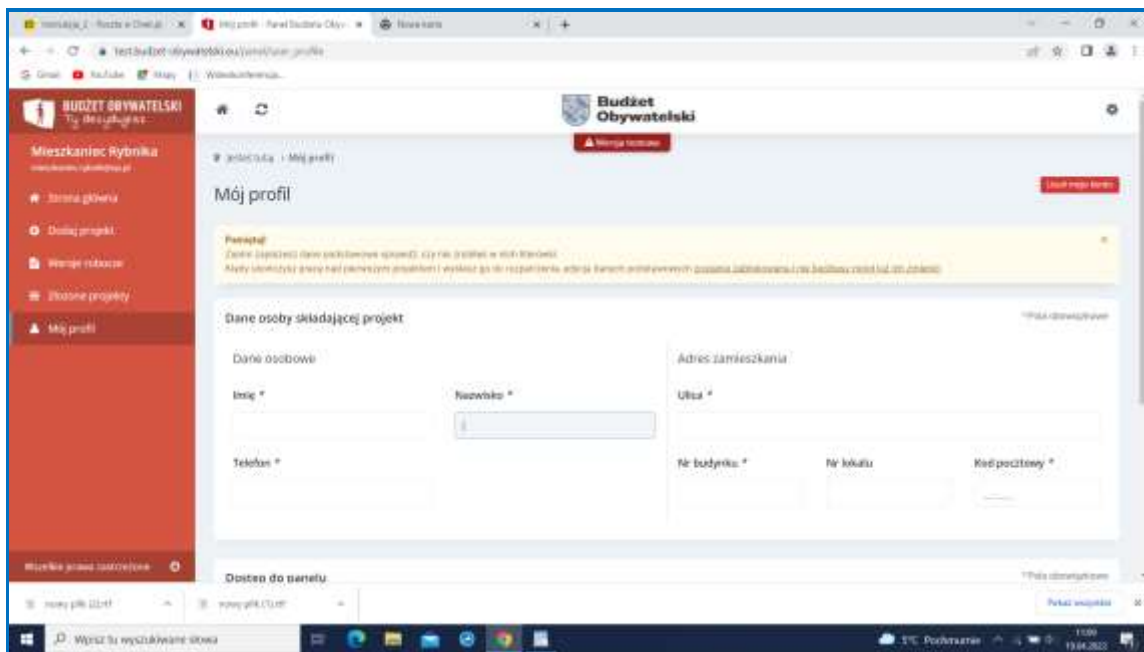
Mój profil - Panel Budżetu Oby... Nowa karta

test.budzet-obywatelski.eu/panel/user_profile

Gmail YouTube Mapy Wideokonferencja

BUDŻET OBYWATELSKI

Mieszkaniec Rybnika

Strona główna

Dodaj projekt

Wersje robocze

Złożone projekty

Mój profil

Wszelkie prawa zastrzeżone

Budżet Obywatelski

Wersja testowa

Jesteś tutaj › Mój profil

Mój profil

Usuń moje konto

Pamiętaj!

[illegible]

Dane osoby składającej projekt

* Pola obowiązkowe

Dane osobowe

Imię *

Nazwisko *

Telefon *

Adres zamieszkania

Ulica *

Nr budynku *

Nr lokalu

Kod pocztowy *

Dostęp do panelu

* Pola obowiązkowe

nowy plik (2).rtf

nowy plik (1).rtf

Pokaż wszystkie

Wpisz tu wyszukiwane słowa

1°C Pochmurnie

11:09

13.04.2022